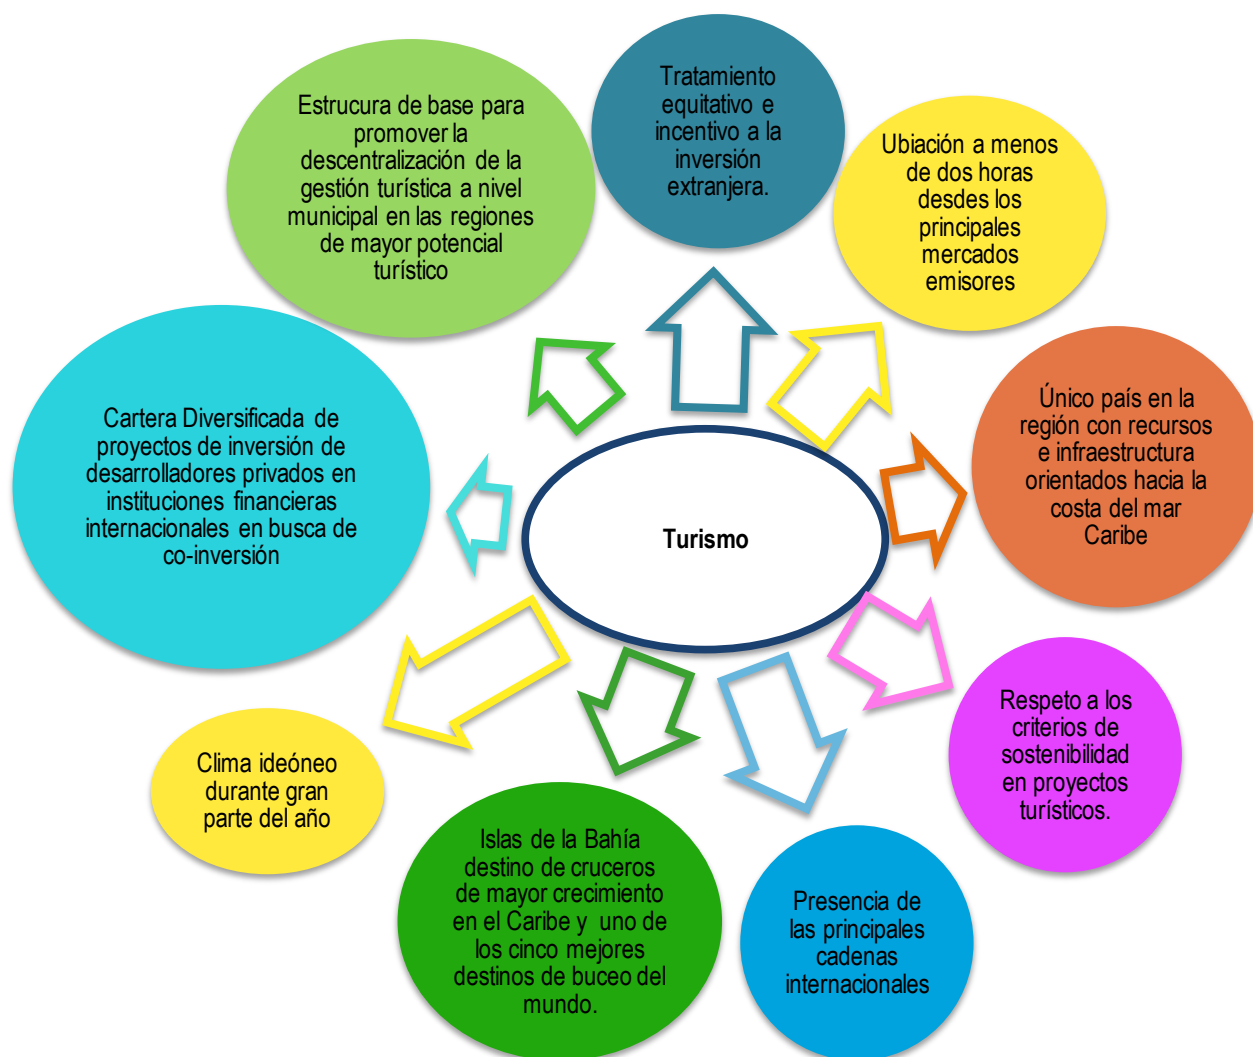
Turismo

Tratamiento equitativo e incentivo a la inversión extranjera.

Ubiación a menos de dos horas desdes los principales mercados emisores

Único país en la región con recursos e infraestructura orientados hacia la costa del mar Caribe

Respeto a los criterios de sostenibilidad en proyectos turísticos.

Presencia de las principales cadenas internacionales

Islas de la Bahía destino de cruceros de mayor crecimiento en el Caribe y uno de los cinco mejores destinos de buceo del mundo.

Clima ideóneo durante gran parte del año

Cartera Diversificada de proyectos de inversión de desarrolladores privados en instituciones financieras internacionales en busca de co-inversión

Estrucura de base para promover la descentralización de la gestión turística a nivel municipal en las regiones de mayor potencial turístico